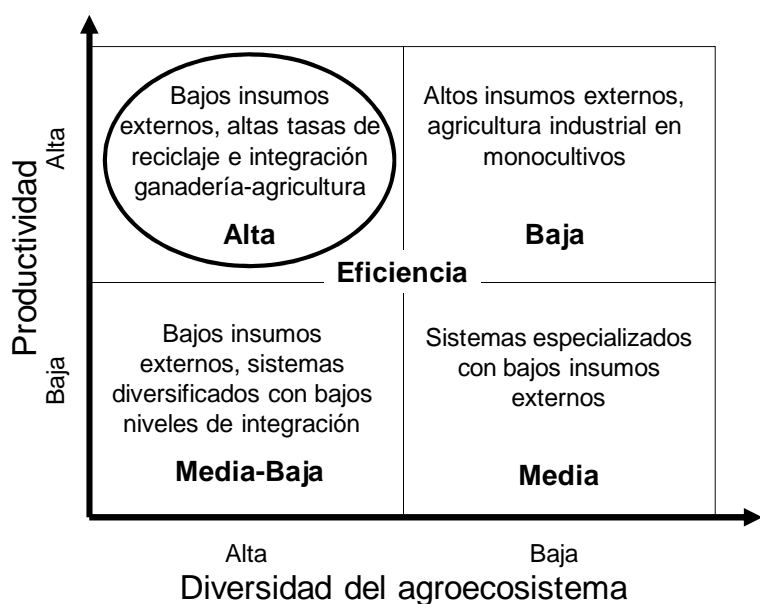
Productividad

Alta

Baja

Bajos insumos externos, altas tasas de reciclaje e integración ganadería-agricultura

Alta

Altos insumos externos, agricultura industrial en monocultivos

Baja

Eficiencia

Bajos insumos externos, sistemas diversificados con bajos niveles de integración

Media-Baja

Sistemas especializados con bajos insumos externos

Media

Alta

Baja

Diversidad del agroecosistema